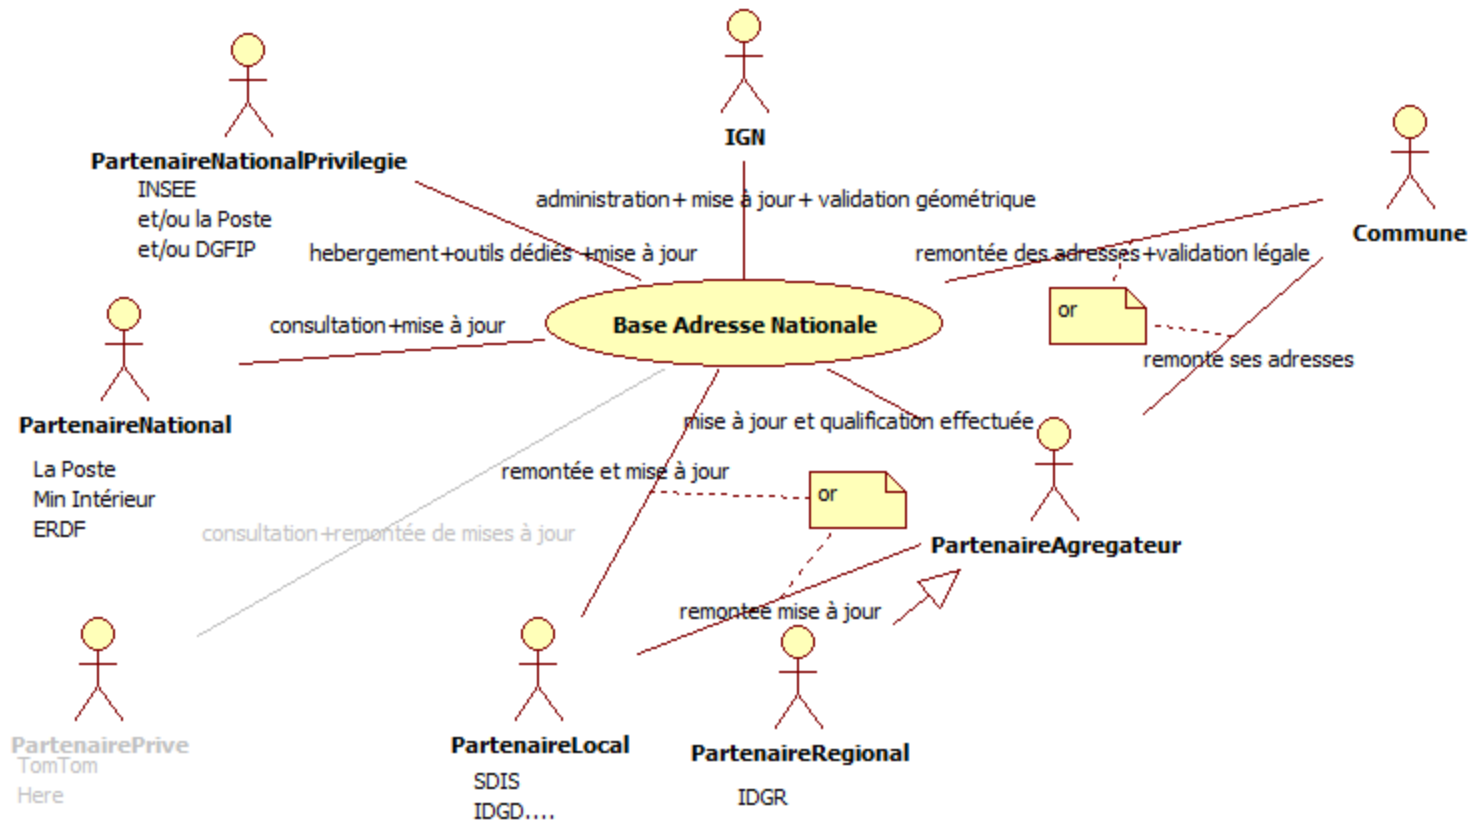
IGN

PartenaireNationalPrivilegie
INSEE
et/ou la Poste
et/ou DGFIP

Commune

administration + mise à jour + validation géométrique

hebergement+outils dédiés +mise à jour

remontée des adresses+validation légale

or

consultation+mise à jour

Base Adresse Nationale

remonte ses adresses

PartenaireNational
La Poste
Min Intérieur
ERDF

mise à jour et qualification effectuée

remontée et mise à jour

or

consultation+remontée de mises à jour

PartenaireAgregateur

remontée mise à jour

PartenairePrive
TomTom
Here

PartenaireLocal
SDIS
IDGD....

PartenaireRegional
IDGR